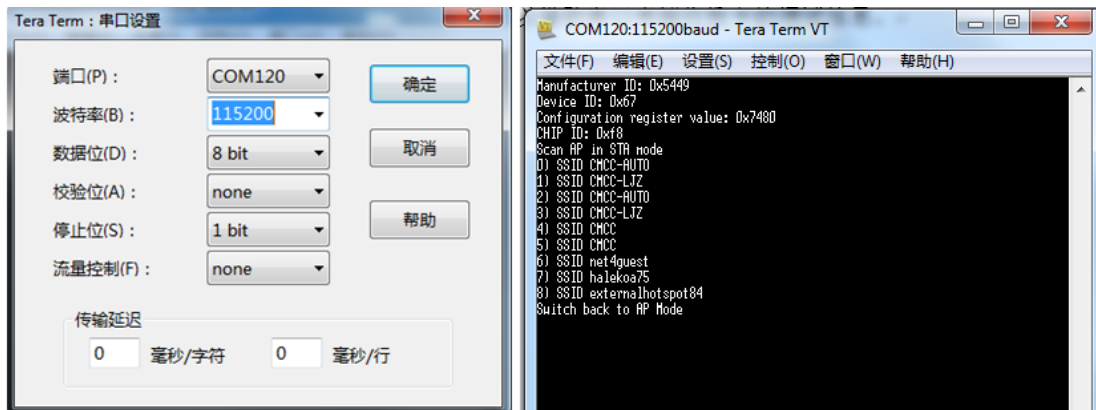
Tera Term：串口设置

端口(P)： COM120
波特率(B)： 115200
数据位(D)： 8 bit
校验位(A)： none
停止位(S)： 1 bit
流量控制(F)： none

确定
取消
帮助

传输延迟
0 毫秒/字符 0 毫秒/行

COM120:115200baud - Tera Term VT

文件(F) 编辑(E) 设置(S) 控制(O) 窗口(W) 帮助(H)

Manufacturer ID: 0x5449
Device ID: 0x67
Configuration register value: 0x7480
CHIP ID: 0xf8
Scan AP in STA mode
0) SSID CMCC-AUTO
1) SSID CMCC-LJZ
2) SSID CMCC-AUTO
3) SSID CMCC-LJZ
4) SSID CMCC
5) SSID CMCC
6) SSID net4guest
7) SSID halekoa75
8) SSID externalhotspot84
Switch back to AP Mode